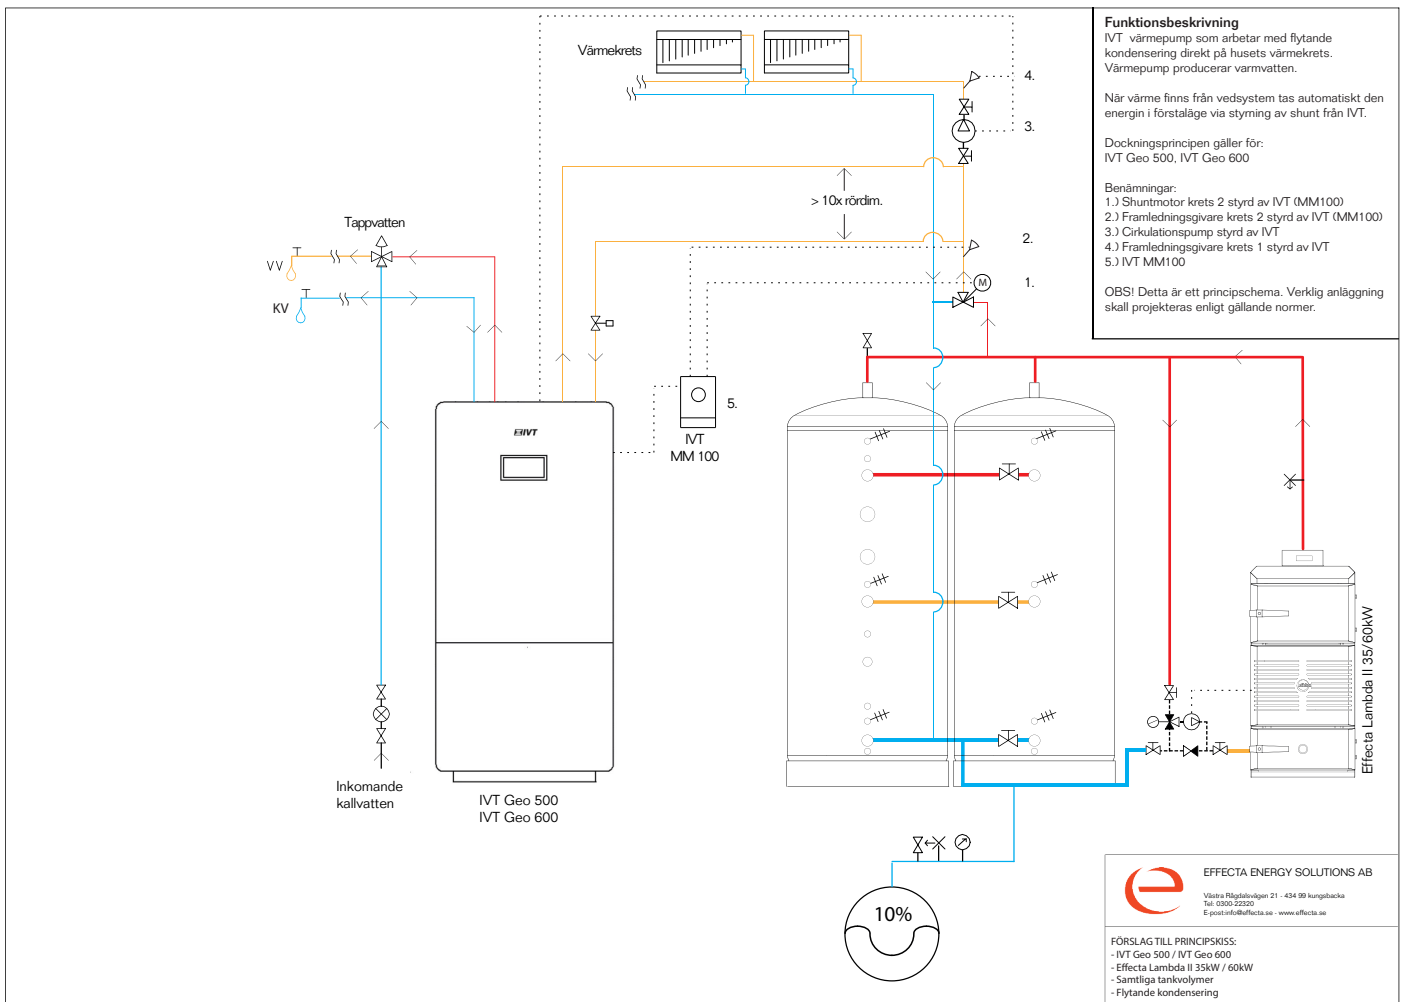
Funktionsbeskrivning
IVT värmepump som arbetar med flytande kondensering direkt på husets värmekrets. Värmepump producerar varmvatten.

När värme finns från vedsystem tas automatiskt den energin i förstaläge via styrning av shunt från IVT.

Dockningsprincipen gäller för:
IVT Geo 500, IVT Geo 600

Benämningar:
1.) Shuntmotor krets 2 styrd av IVT (MM100)
2.) Framledningsgivare krets 2 styrd av IVT (MM100)
3.) Cirkulationspump styrd av IVT
4.) Framledningsgivare krets 1 styrd av IVT
5.) IVT MM100

OBS! Detta är ett principschema. Verklig anläggning skall projekteras enligt gällande normer.

Värmekrets

4.

3.

> 10x rördim.

2.

1.

M

Tappvatten

VV

KV

5.

IVT
MM 100

IVT

Inkomande kallvatten

IVT Geo 500
IVT Geo 600

Effecta Lambda II 35/60kW

10%

EFFECTA ENERGY SOLUTIONS AB
Västra Rågdalsvägen 21 - 434 99 kungsbacka
Tel: 0300-22320
E-post:info@effecta.se - www.effecta.se

FÖRSLAG TILL PRINCIPSKISS:
- IVT Geo 500 / IVT Geo 600
- Effecta Lambda II 35kW / 60kW
- Samtliga tankvolymer
- Flytande kondensering